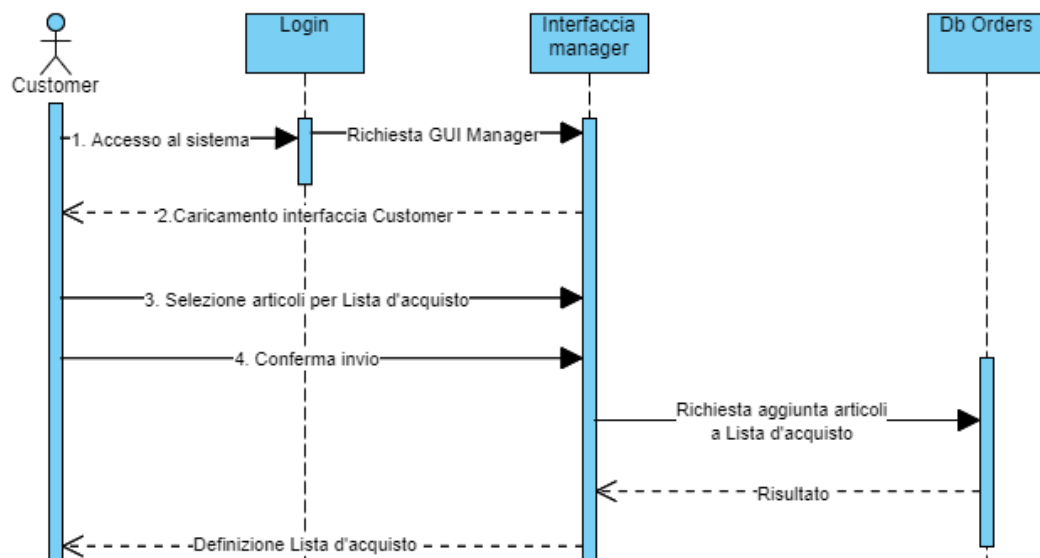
Customer

Login

Interfaccia manager

Db Orders

1. Accesso al sistema

Richiesta GUI Manager

2.Caricamento interfaccia Customer

3. Selezione articoli per Lista d'acquisto

4. Conferma invio

Richiesta aggiunta articoli a Lista d'acquisto

Risultato

Definizione Lista d'acquisto